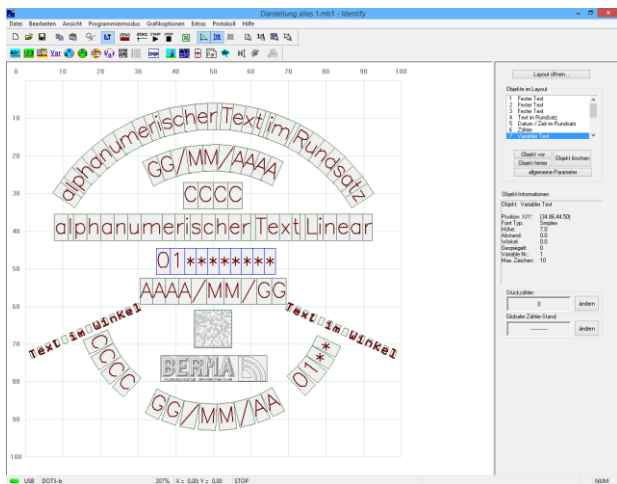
Darstellung alles 1.mb1 - Identify

Datei Bearbeiten Ansicht Programmiermodus Grafikoptionen Extras Protokoll Hilfe

0 10 20 30 40 50 60 70 80 90 100

10
20
30
40
50
60
70
80
90
100

alphanumerischer Text im Rundsatz

GG/MM/AAAA

CCCC

alphanumerischer Text Linear

01********

AAAA/MM/GG

Text im Winkel

Text im Winkel

CCCC

BERMA

01*

GG/MM/AA

Layout öffnen...

Objekte im Layout
1 Fester Text
2 Fester Text
3 Fester Text
4 Text im Rundsatz
5 Datum / Zeit im Rundsatz
6 Zähler
7 Variabler Text

Objekt vor
Objekt hinten
Objekt löschen
allgemeine Parameter

Objekt-Informationen
Objekt: Variabler Text

Position X/Y: (34.86,44.50)
Font Typ: Simplex
Höhe: 7.0
Abstand: 0.0
Winkel: 0.0
Gespiegelt: 0
Variable Nr.: 1
Max. Zeichen: 10

Stückzähler
0
ändern

Globaler Zähler-Stand
---------
ändern

USB DOTS-b 207% X = 0.00; Y = 0.00 STOP NUM